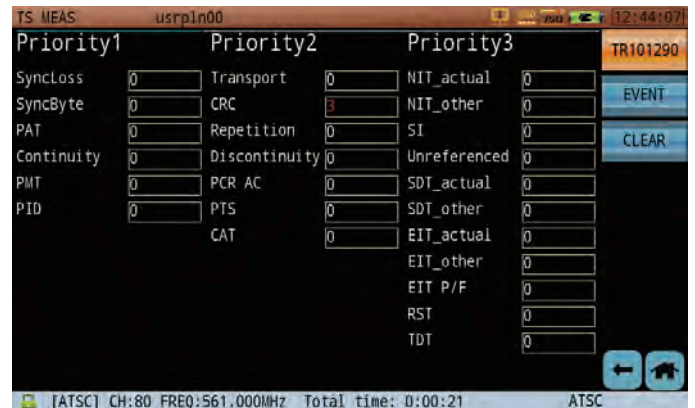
TS MEAS usrp1n00 12:44:07

Priority1

SyncLoss 0
SyncByte 0
PAT 0
Continuity 0
PMT 0
PID 0

Priority2

Transport 0
CRC 3
Repetition 0
Discontinuity 0
PCR AC 0
PTS 0
CAT 0

Priority3

NIT_actual 0
NIT_other 0
SI 0
Unreferenced 0
SDT_actual 0
SDT_other 0
EIT_actual 0
EIT_other 0
EIT P/F 0
RST 0
TDT 0

TR101290
EVENT
CLEAR

[ATSC] CH:80 FREQ:561.000MHz Total time: 0:00:21 ATSC